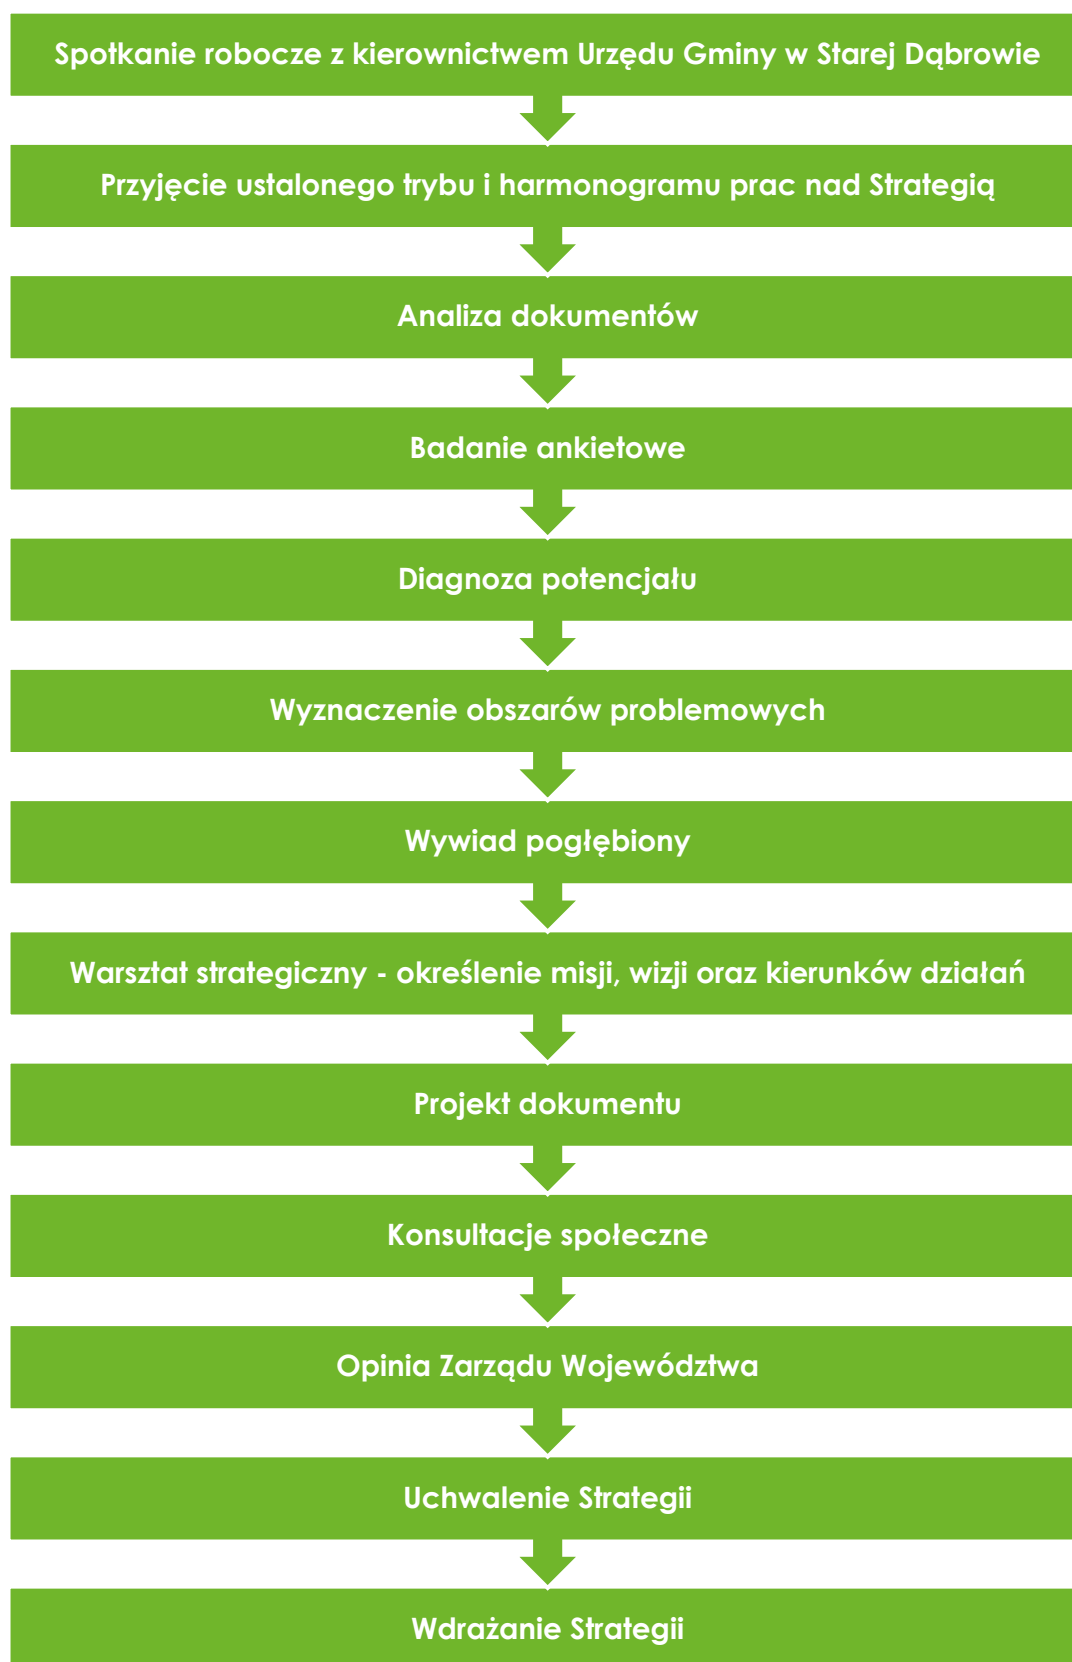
Spotkanie robocze z kierownictwem Urzędu Gminy w Starej Dąbrowie

Przyjęcie ustalonego trybu i harmonogramu prac nad Strategią

Analiza dokumentów

Badanie ankietowe

Diagnoza potencjału

Wyznaczenie obszarów problemowych

Wywiad pogłębiony

Warsztat strategiczny - określenie misji, wizji oraz kierunków działań

Projekt dokumentu

Konsultacje społeczne

Opinia Zarządu Województwa

Uchwalenie Strategii

Wdrażanie Strategii